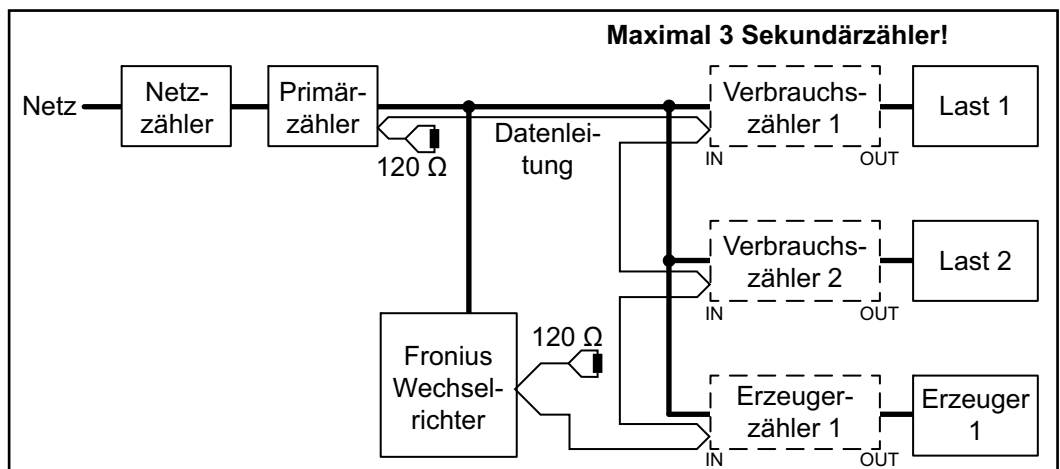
Maximal 3 Sekundärzähler!

Netz

Netzzähler

Primärzähler

120 Ω

Datenleitung

Verbrauchszähler 1

IN

OUT

Last 1

Verbrauchszähler 2

IN

OUT

Last 2

Fronius Wechselrichter

120 Ω

Erzeugerzähler 1

IN

OUT

Erzeuger 1